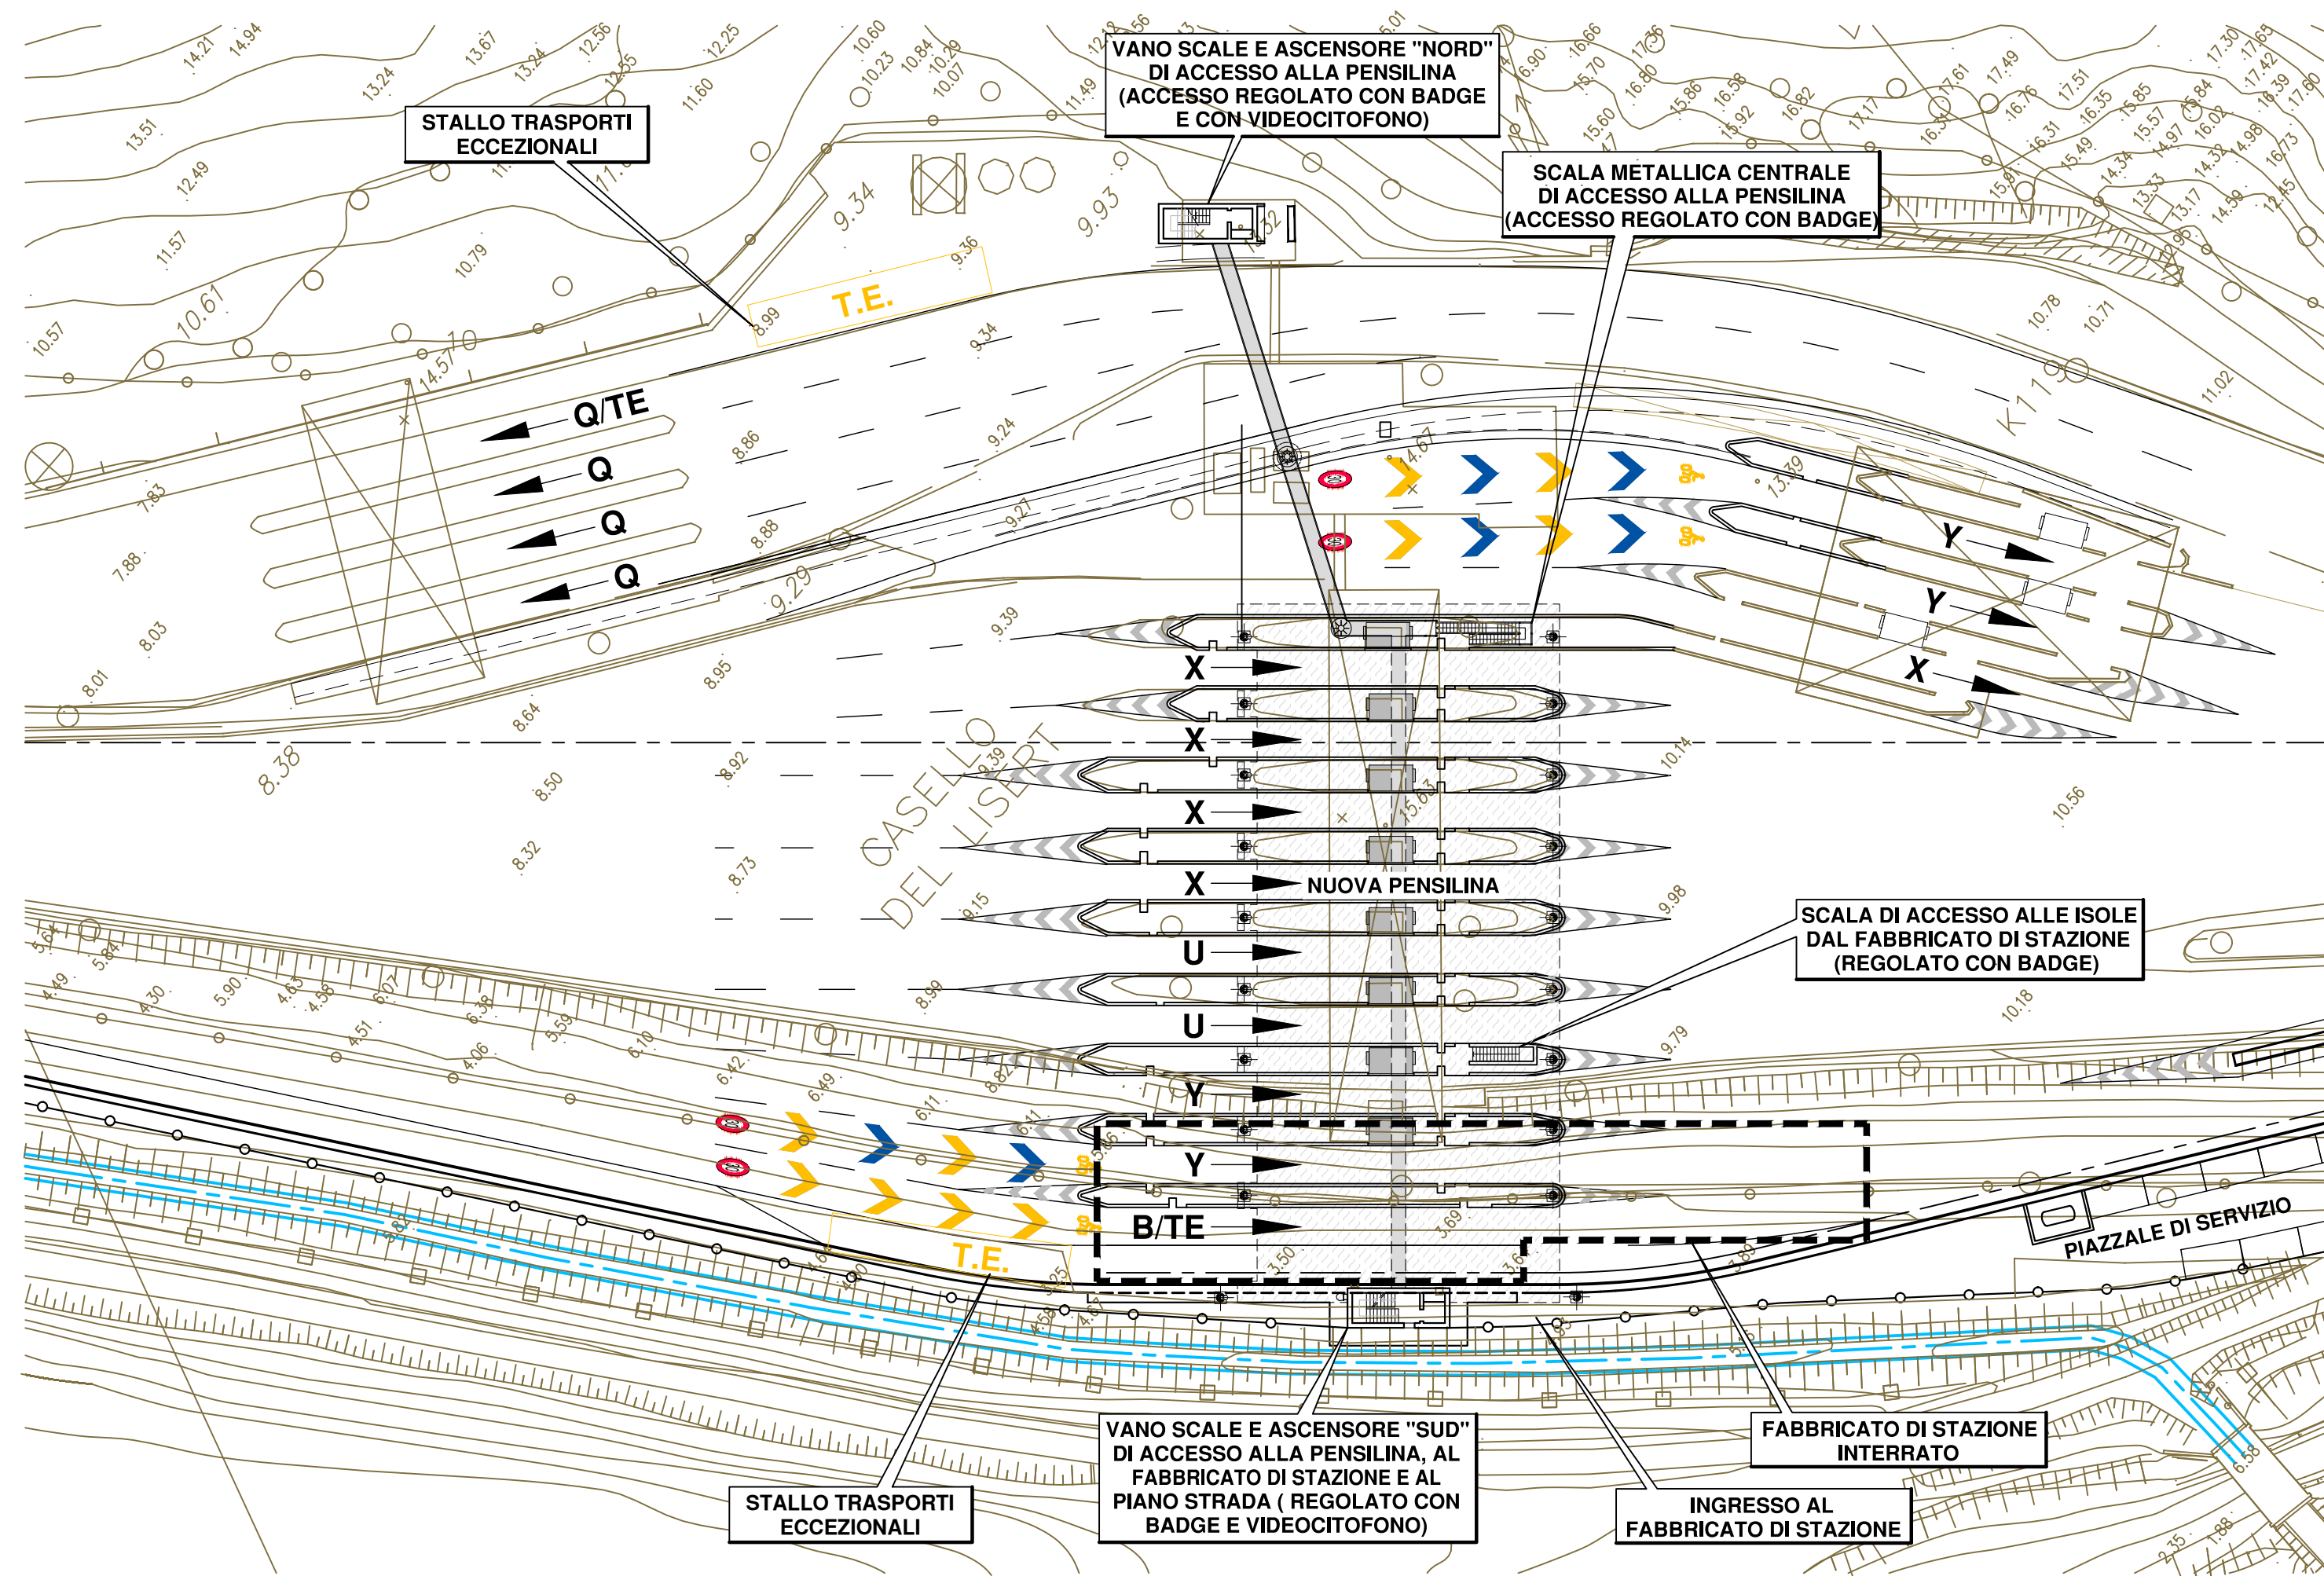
VANO SCALE E ASCENSORE "NORD" DI ACCESSO ALLA PENSILINA (ACCESSO REGOLATO CON BADGE E CON VIDEOCITOFONO)

STALLO TRASPORTI ECCEZIONALI

SCALA METALLICA CENTRALE DI ACCESSO ALLA PENSILINA (ACCESSO REGOLATO CON BADGE)

T.E.

Q/TE
Q
Q
Q

Y
Y
X

X
X
X
X
X
NUOVA PENSILINA
U
U
Y
Y
B/TE

CASELLO DEL LISERT

SCALA DI ACCESSO ALLE ISOLE DAL FABBRICATO DI STAZIONE (REGOLATO CON BADGE)

T.E.

PIAZZALE DI SERVIZIO

STALLO TRASPORTI ECCEZIONALI

VANO SCALE E ASCENSORE "SUD" DI ACCESSO ALLA PENSILINA, AL FABBRICATO DI STAZIONE E AL PIANO STRADA ( REGOLATO CON BADGE E VIDEOCITOFONO)

FABBRICATO DI STAZIONE INTERRATO

INGRESSO AL FABBRICATO DI STAZIONE

14.21 14.94 13.67 13.24 12.56 12.55 12.25 10.60 10.23 10.84 10.29 10.07 11.49 13.24 13.51 12.49 11.60 11.57 10.79 10.61 10.57 9.34 9.93 9.36 8.99 9.34 14.57 8.86 9.24 7.83 7.88 8.88 9.27 9.29 8.03 8.01 8.64 8.95 9.39 8.38 8.50 8.92 9.39 8.32 8.73 9.15 8.99 10.14 9.98 9.79 10.56 10.18 16.66 16.90 15.70 16.80 15.86 16.58 15.60 15.92 16.82 17.17 17.61 17.49 16.76 17.51 16.35 15.85 15.57 14.84 16.02 17.30 17.65 17.42 16.39 17.60 16.73 14.98 14.32 13.33 13.17 14.59 12.45 10.78 10.71 11.02 14.67 13.39 15.63 5.64 5.84 4.49 4.30 5.90 4.63 4.58 6.07 6.38 4.51 4.06 5.59 6.10 6.42 6.49 6.11 8.82 3.69 3.50 6.58 2.35 1.88 K119